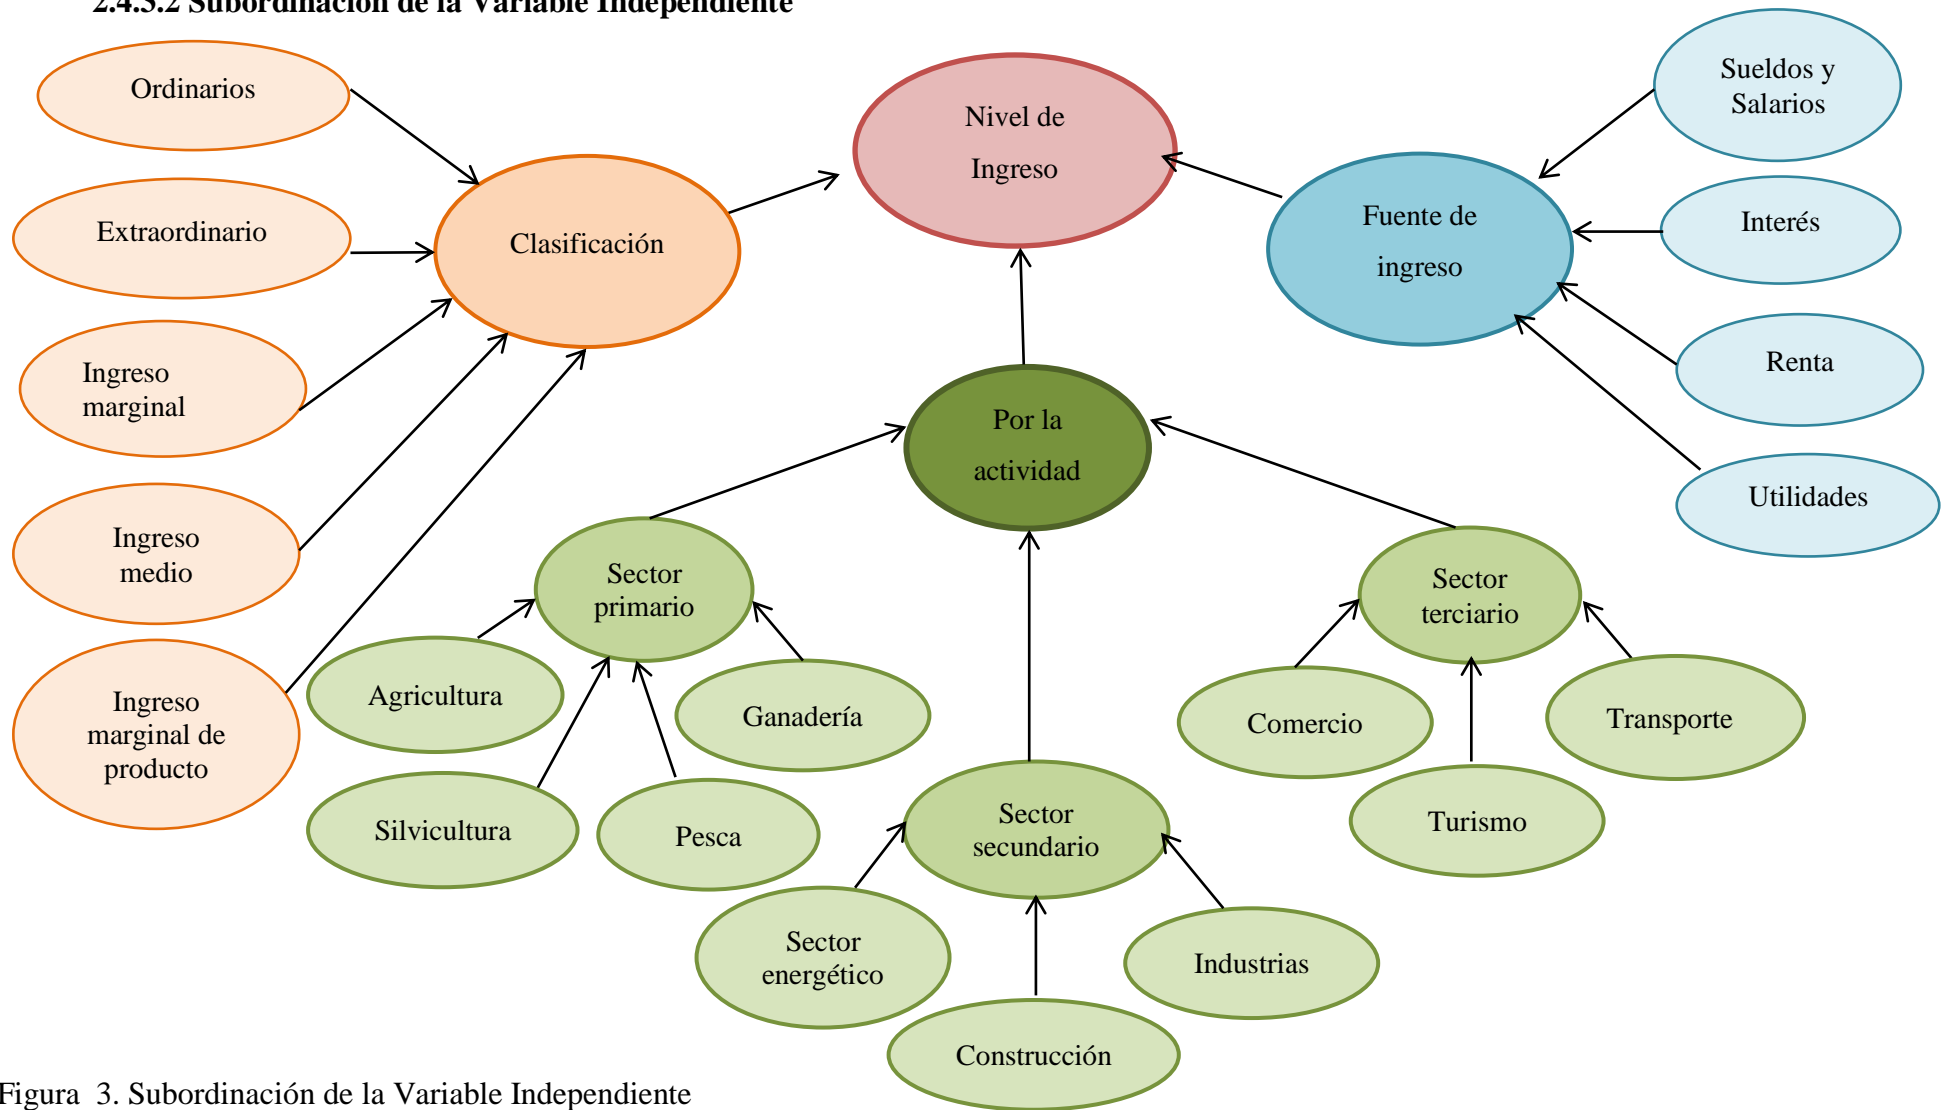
2.4.3.2 Subordinación de la Variable Independiente

Ordinarios

Extraordinario

Ingreso marginal

Ingreso medio

Ingreso marginal de producto

Clasificación

Nivel de Ingreso

Fuente de ingreso

Sueldos y Salarios

Interés

Renta

Utilidades

Por la actividad

Sector primario

Agricultura

Ganadería

Silvicultura

Pesca

Sector secundario

Sector energético

Construcción

Industrias

Sector terciario

Comercio

Transporte

Turismo

Figura 3. Subordinación de la Variable Independiente